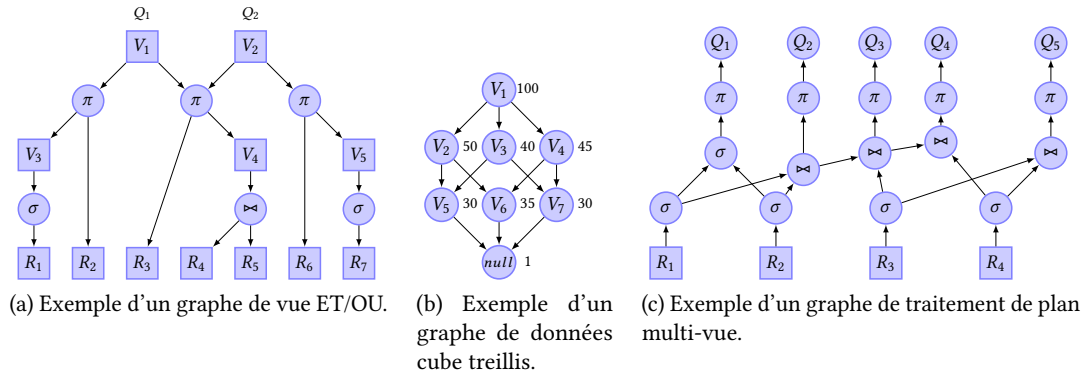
$Q_1$ $Q_2$

$V_1$ $V_2$

$\pi$ $\pi$ $\pi$

$V_3$ $V_4$ $V_5$

$\sigma$ $\bowtie$ $\sigma$

$R_1$ $R_2$ $R_3$ $R_4$ $R_5$ $R_6$ $R_7$

(a) Exemple d'un graphe de vue ET/OU.

$V_1$ 100

$V_2$ 50 $V_3$ 40 $V_4$ 45

$V_5$ 30 $V_6$ 35 $V_7$ 30

*null* 1

(b) Exemple d'un graphe de données cube treillis.

$Q_1$ $Q_2$ $Q_3$ $Q_4$ $Q_5$

$\pi$ $\pi$ $\pi$ $\pi$ $\pi$

$\sigma$ $\bowtie$ $\bowtie$ $\bowtie$ $\bowtie$

$\sigma$ $\sigma$ $\sigma$ $\sigma$

$R_1$ $R_2$ $R_3$ $R_4$

(c) Exemple d'un graphe de traitement de plan multi-vue.